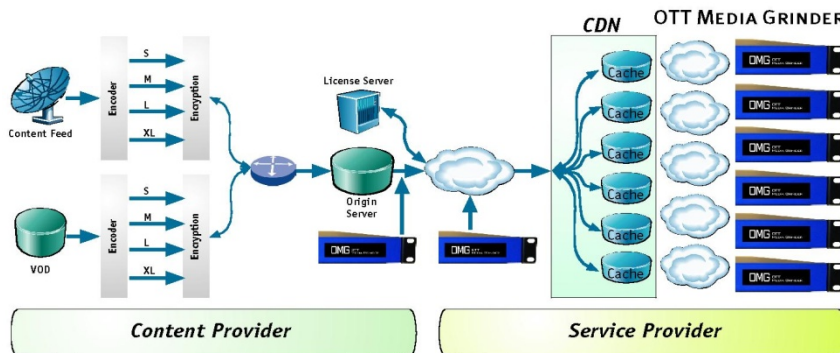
CDN

OTT MEDIA GRINDER

Content Feed

Encoder

S
M
L
XL

Encryption

License Server

Origin Server

Cache
Cache
Cache
Cache
Cache
Cache

OMG
OMG
OMG
OMG
OMG
OMG
OMG
OMG

VOD

Encoder

S
M
L
XL

Encryption

Content Provider

Service Provider